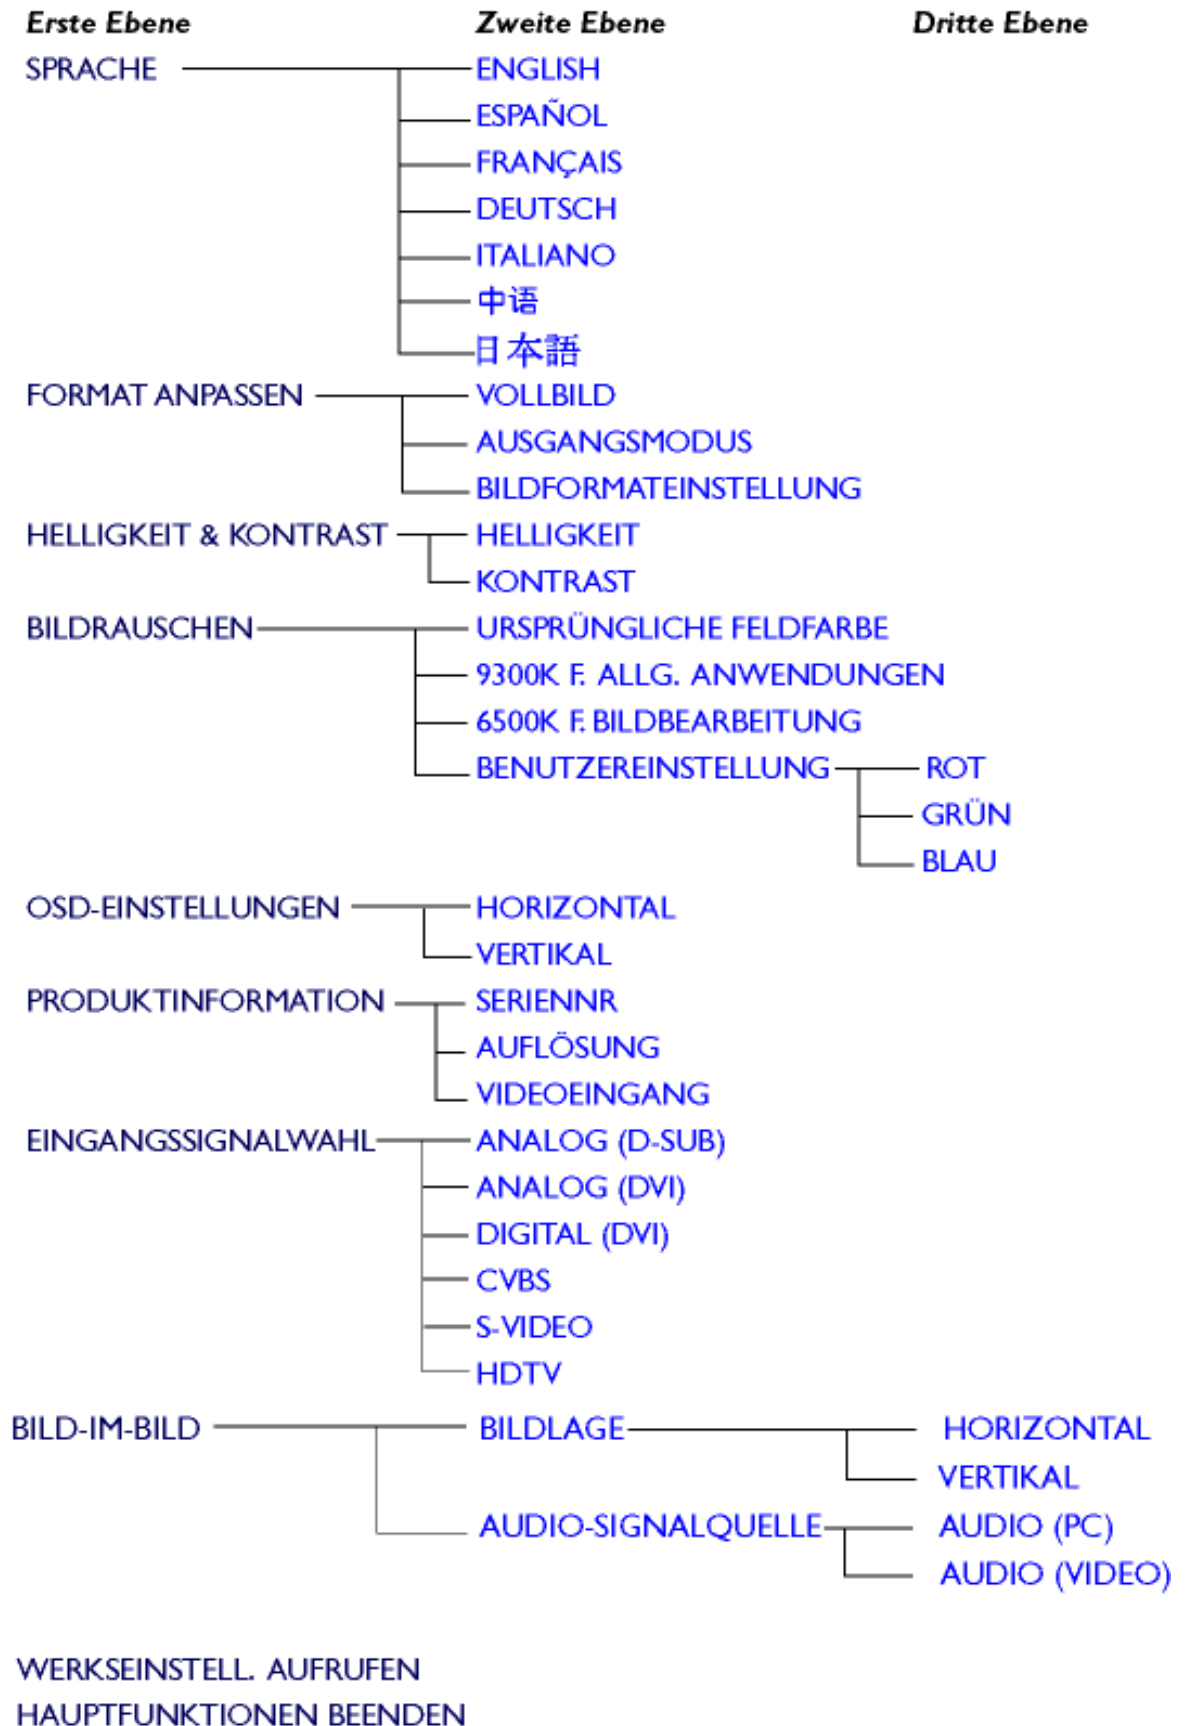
Erste Ebene
Zweite Ebene
Dritte Ebene

SPRACHE
ENGLISH
ESPAÑOL
FRANÇAIS
DEUTSCH
ITALIANO
中语
日本語

FORMAT ANPASSEN
VOLLBILD
AUSGANGSMODUS
BILDFORMATEINSTELLUNG

HELLIGKEIT & KONTRAST
HELLIGKEIT
KONTRAST

BILDRAUSCHEN
URSPRÜNGLICHE FELDFARBE
9300K F. ALLG. ANWENDUNGEN
6500K F. BILDBEARBEITUNG
BENUTZEREINSTELLUNG
ROT
GRÜN
BLAU

OSD-EINSTELLUNGEN
HORIZONTAL
VERTIKAL

PRODUKTINFORMATION
SERIENNR
AUFLÖSUNG
VIDEOEINGANG

EINGANGSSIGNALWAHL
ANALOG (D-SUB)
ANALOG (DVI)
DIGITAL (DVI)
CVBS
S-VIDEO
HDTV

BILD-IM-BILD
BILDLAGE
HORIZONTAL
VERTIKAL
AUDIO-SIGNALQUELLE
AUDIO (PC)
AUDIO (VIDEO)

WERKSEINSTELL. AUFRUFEN
HAUPTFUNKTIONEN BEENDEN